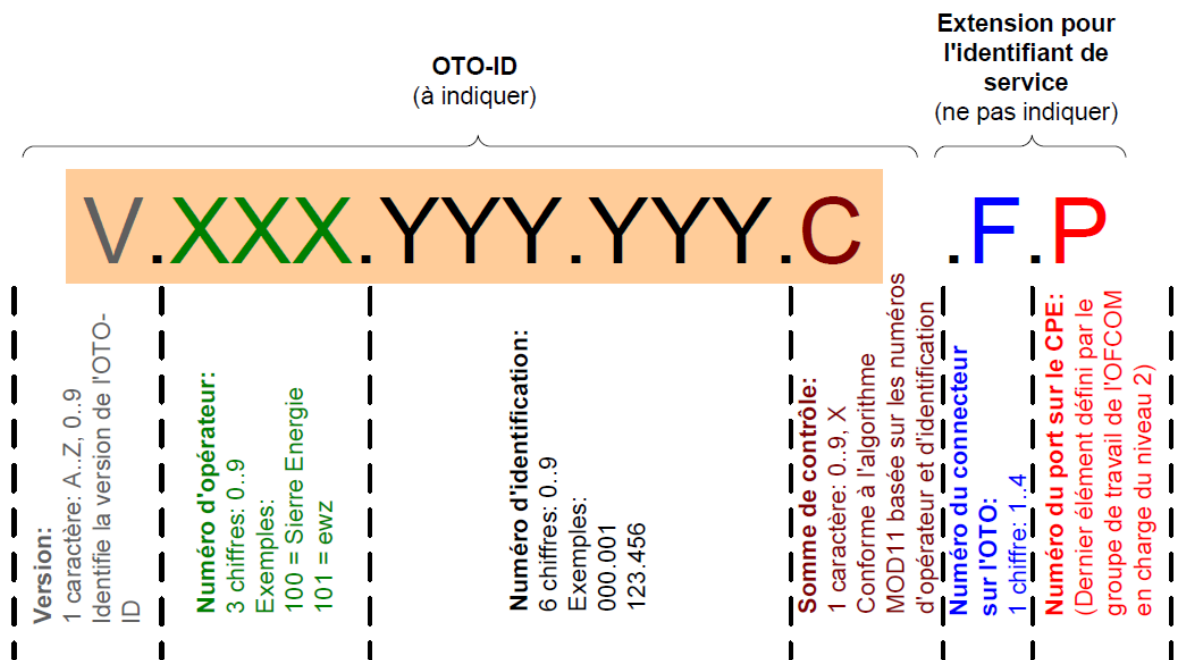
OTO-ID
(à indiquer)

Extension pour l'identifiant de service
(ne pas indiquer)

V.XXX.YYY.YYY.C .F.P

Version:
1 caractère: A..Z, 0..9
Identifie la version de l'OTO-ID

Numéro d'opérateur:
3 chiffres: 0..9
Exemples:
100 = Sierre Energie
101 = ewz

Numéro d'identification:
6 chiffres: 0..9
Exemples:
000.001
123.456

Somme de contrôle:
1 caractère: 0..9, X
Conforme à l'algorithme MOD11 basée sur les numéros d'opérateur et d'identification

Numéro du connecteur sur l'OTO:
1 chiffre: 1..4

Numéro du port sur le CPE:
(Dernier élément défini par le groupe de travail de l'OFCOM en charge du niveau 2)